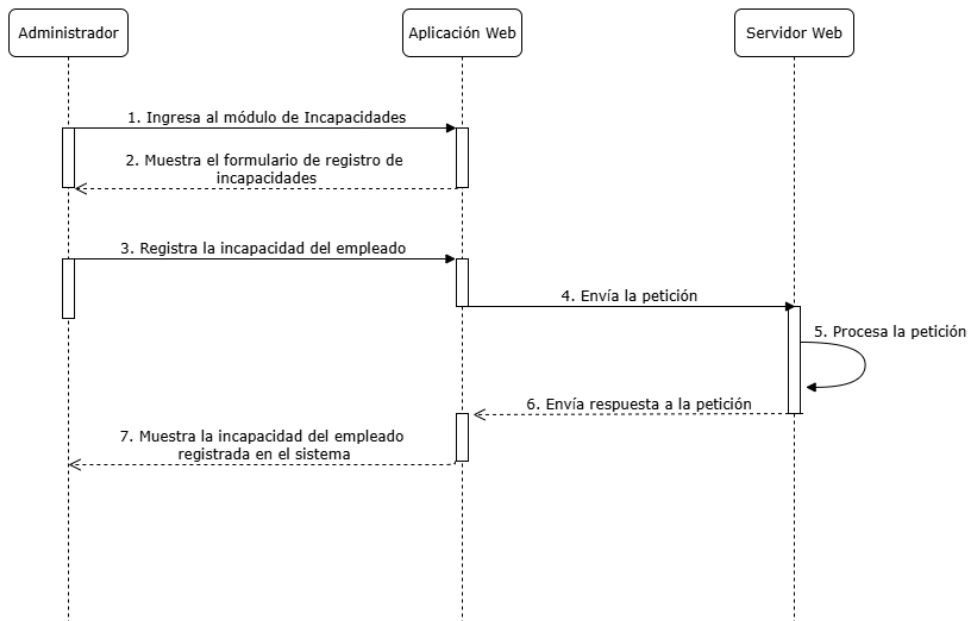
Administrador

Aplicación Web

Servidor Web

1. Ingresa al módulo de Incapacidades

2. Muestra el formulario de registro de incapacidades

3. Registra la incapacidad del empleado

4. Envía la petición

5. Procesa la petición

6. Envía respuesta a la petición

7. Muestra la incapacidad del empleado registrada en el sistema